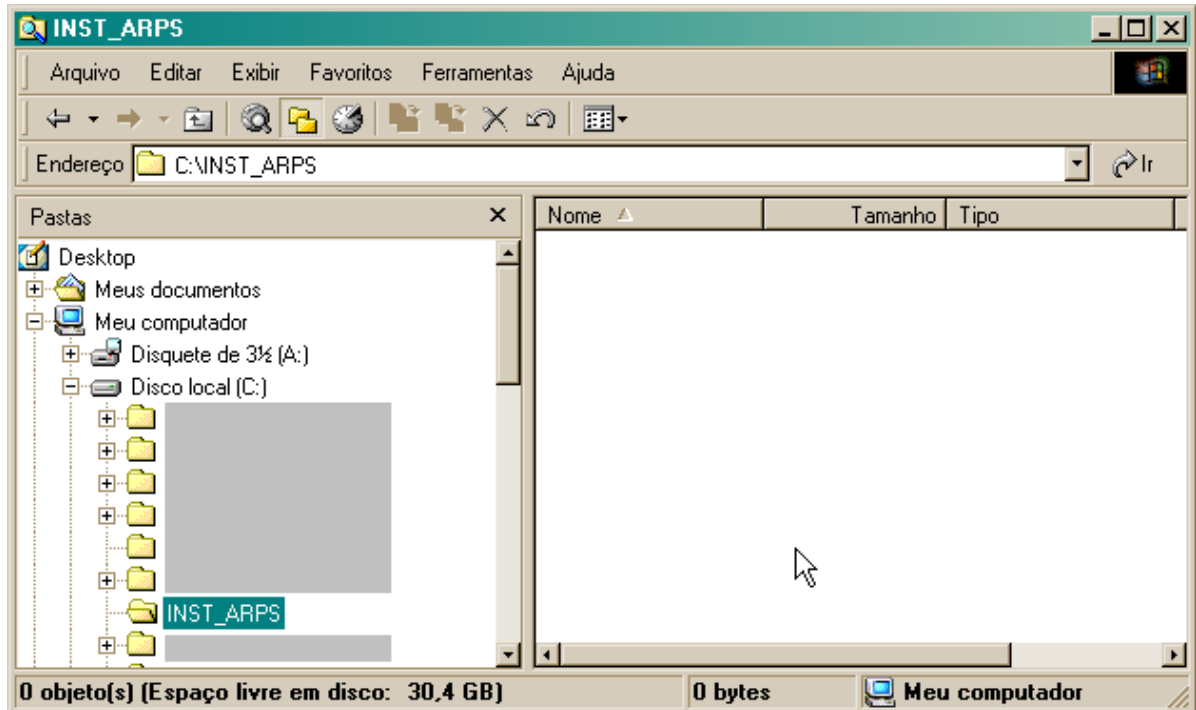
INST_ARPS

Arquivo Editar Exibir Favoritos Ferramentas Ajuda

Endereço C:\INST_ARPS

Ir

Pastas

Desktop
Meus documentos
Meu computador
Disquete de 3½ (A:)
Disco local (C:)
INST_ARPS

| Nome | Tamanho | Tipo |
|---|---|---|

0 objeto(s) (Espaço livre em disco: 30,4 GB) 0 bytes Meu computador